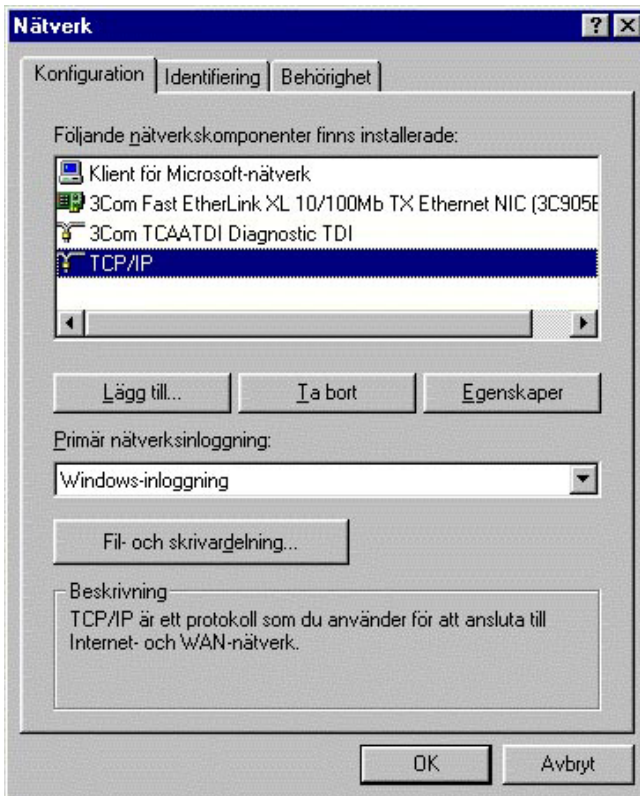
Nätverk

?

X

Konfiguration | Identifiering | Behörighet

Följande nätverkskomponenter finns installerade:

Klient för Microsoft-nätverk
3Com Fast EtherLink XL 10/100Mb TX Ethernet NIC (3C905E
3Com TCAATDI Diagnostic TDI
TCP/IP

Lägg till... | Ta bort | Egenskaper

Primär nätverksinloggning:

Windows-inloggning

Fil- och skrivardelning...

Beskrivning

TCP/IP är ett protokoll som du använder för att ansluta till Internet- och WAN-nätverk.

OK | Avbryt